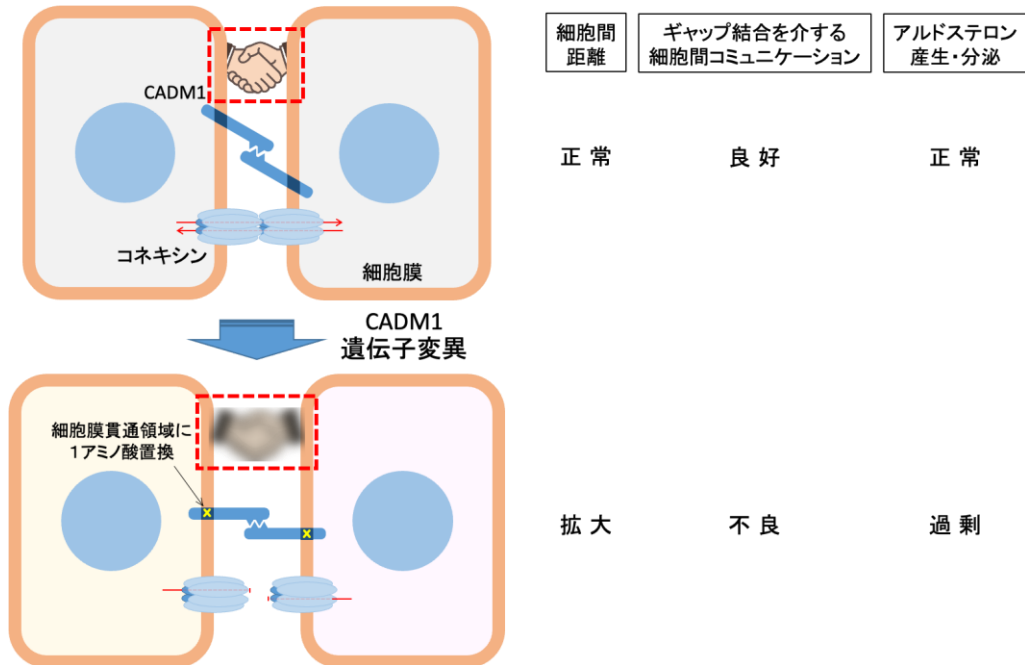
CADM1

コネキシン

細胞膜

CADM1
遺伝子変異

細胞膜貫通領域に
1アミノ酸置換

| 細胞間距離 | ギャップ結合を介する細胞間コミュニケーション | アルドステロン産生・分泌 |
|---|---|---|
| 正 常 | 良 好 | 正 常 |
| 拡 大 | 不 良 | 過 剰 |